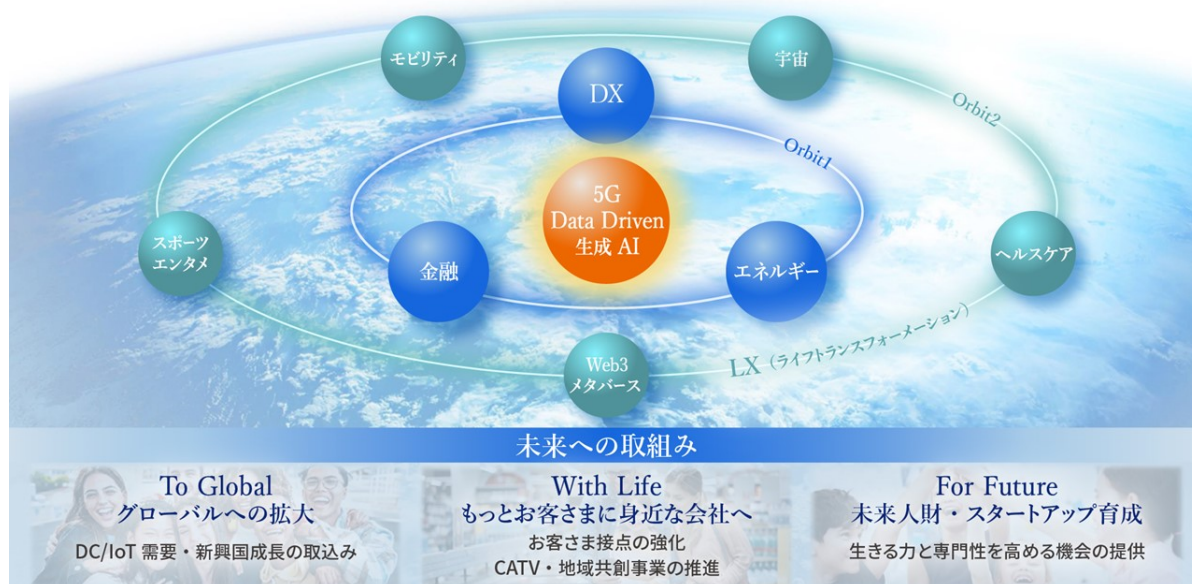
モビリティ

宇宙

DX

Orbit2

Orbit1

5G
Data Driven
生成 AI

スポーツ
エンタメ

金融

エネルギー

ヘルスケア

Web3
メタバース

LX（ライフトランスフォーメーション）

未来への取組み

To Global
グローバルへの拡大
DC/IoT 需要・新興国成長の取込み

With Life
もっとお客さまに身近な会社へ
お客さま接点の強化
CATV・地域共創事業の推進

For Future
未来人財・スタートアップ育成
生きる力と専門性を高める機会の提供